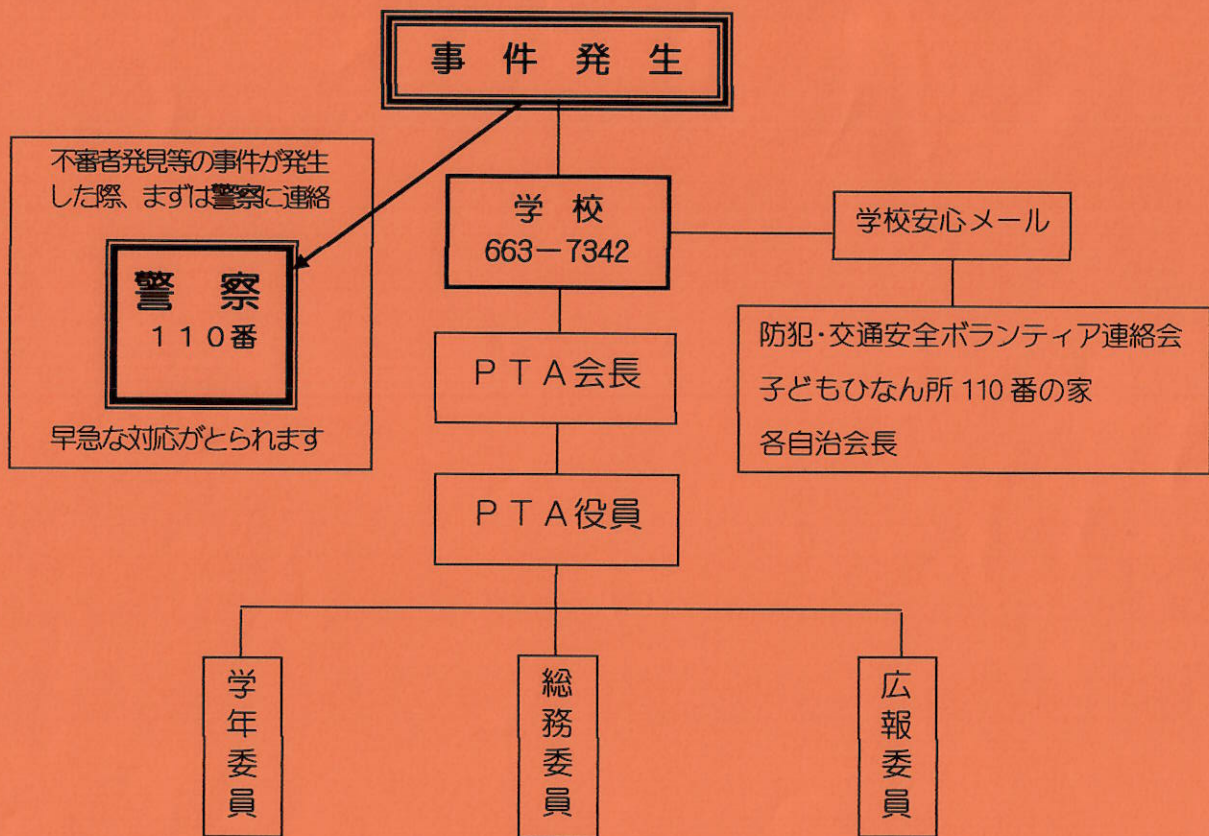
事件発生

不審者発見等の事件が発生した際、まずは警察に連絡

警察
110番

早急な対応がとられます

学校
663－7342

学校安心メール

防犯・交通安全ボランティア連絡会
子どもひなん所 110 番の家
各自治会長

PTA会長

PTA役員

学年委員

総務委員

広報委員